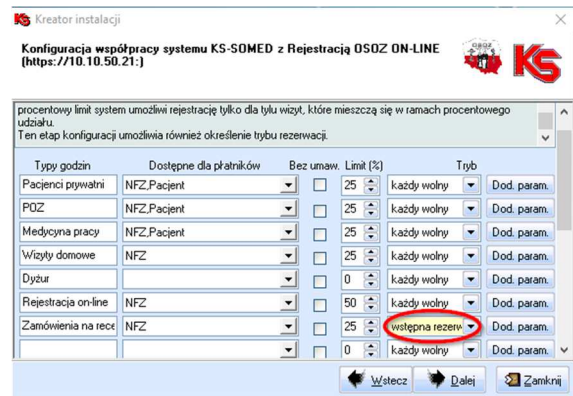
Kreator instalacji

Konfiguracja współpracy systemu KS-SOMED z Rejestracją OSOZ ON-LINE (https://10.10.50.21:)

OSOZ

KS

procentowy limit system umożliwi rejestrację tylko dla tylu wizyt, które mieszczą się w ramach procentowego udziału.
Ten etap konfiguracji umożliwia również określenie trybu rezerwacji.

| Typy godzin | Dostępne dla płatników | Bez umaw. | Limit (%) | Tryb | |
|---|---|---|---|---|---|
| Pacjenci prywatni | NFZ,Pacjent | | 25 | każdy wolny | Dod. param. |
| POZ | NFZ,Pacjent | | 25 | każdy wolny | Dod. param. |
| Medycyna pracy | NFZ,Pacjent | | 25 | każdy wolny | Dod. param. |
| Wizyty domowe | NFZ | | 25 | każdy wolny | Dod. param. |
| Dyżur | | | 0 | każdy wolny | Dod. param. |
| Rejestracja on-line | NFZ | | 50 | każdy wolny | Dod. param. |
| Zamówienia na rece | NFZ | | 25 | wstępna rezerw | Dod. param. |
| | | | 0 | każdy wolny | Dod. param. |

Wstecz
Dalej
Zamknij